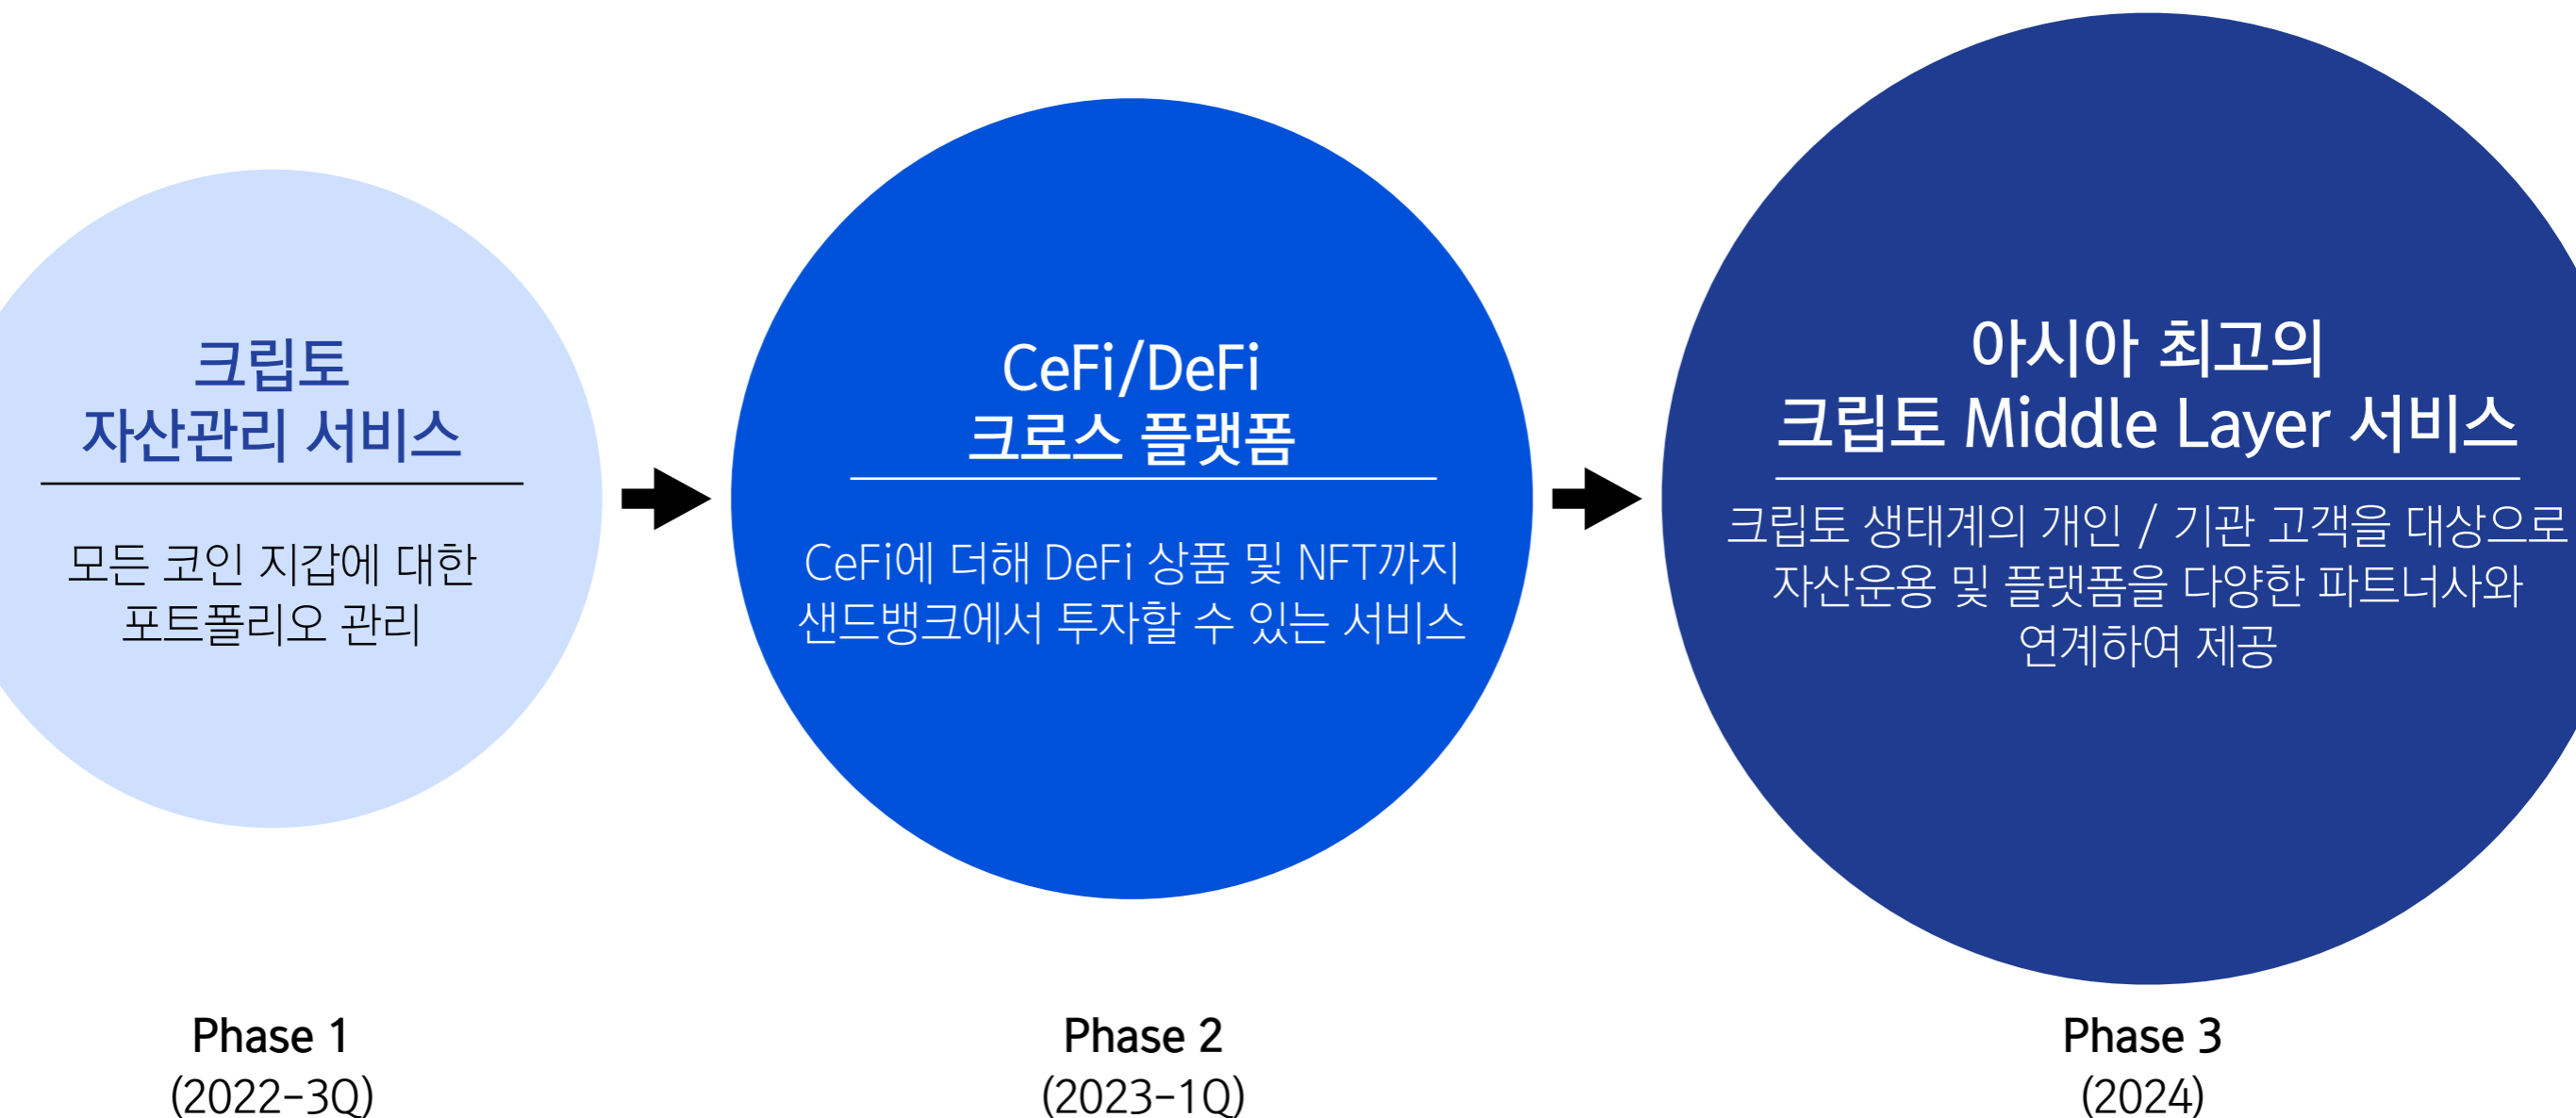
크립토
자산관리 서비스

모든 코인 지갑에 대한
포트폴리오 관리

CeFi/DeFi
크로스 플랫폼

CeFi에 더해 DeFi 상품 및 NFT까지
샌드뱅크에서 투자할 수 있는 서비스

아시아 최고의
크립토 Middle Layer 서비스

크립토 생태계의 개인 / 기관 고객을 대상으로
자산운용 및 플랫폼을 다양한 파트너사와
연계하여 제공

Phase 1
(2022-3Q)

Phase 2
(2023-1Q)

Phase 3
(2024)